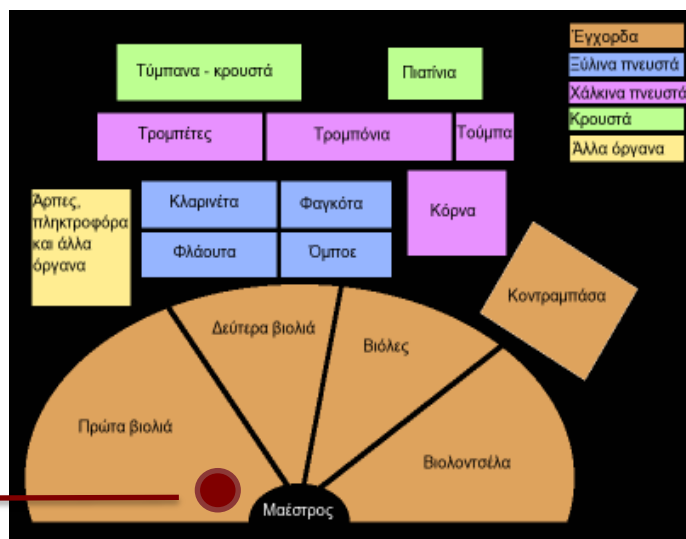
Έγχορδα
Ξύλινα πνευστά
Χάλκινα πνευστά
Κρουστά
Άλλα όργανα

Τύμπανα - κρουστά

Πιατίνια

Τρομπέτες

Τρομπόνια

Τούμπα

Άρπες, πληκτροφόρα και άλλα όργανα

Κλαρινέτα

Φαγκότα

Φλάουτα

Όμποε

Κόρνα

Κοντραμπάσα

Δεύτερα βιολιά

Βιόλες

Πρώτα βιολιά

Βιολοντσέλα

Μαέστρος